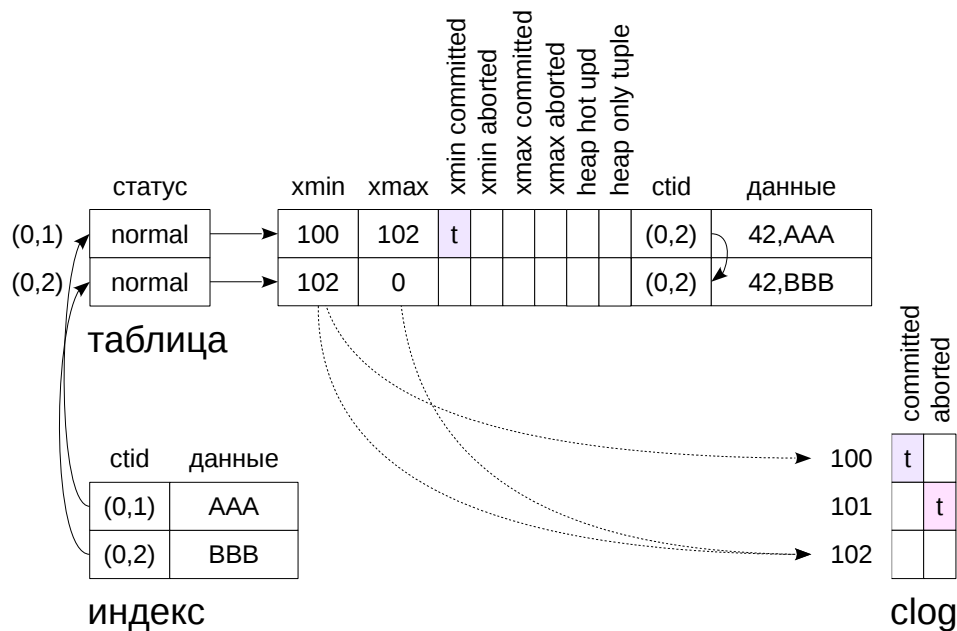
статус

| | xmin | xmax | xmin committed | xmin aborted | xmax committed | xmax aborted | heap hot upd | heap only tuple | ctid | данные |
|---|---|---|---|---|---|---|---|---|---|---|
| (0,1) normal | 100 | 102 | t | | | | | | (0,2) | 42,AAA |
| (0,2) normal | 102 | 0 | | | | | | | (0,2) | 42,BBB |

таблица

| ctid | данные |
|---|---|
| (0,1) | AAA |
| (0,2) | BBB |

индекс

| | committed | aborted |
|---|---|---|
| 100 | t | |
| 101 | | t |
| 102 | | |

clog